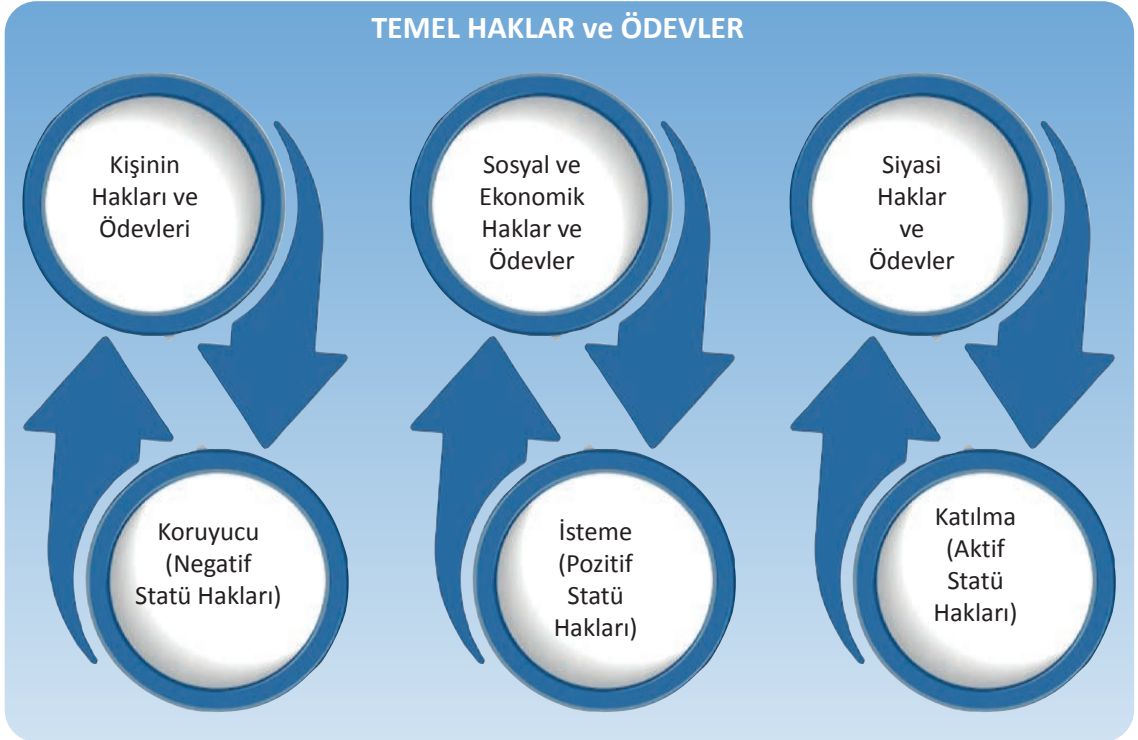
TEMEL HAKLAR ve ÖDEVLER

Kişinin Hakları ve Ödevleri

Koruyucu (Negatif Statü Hakları)

Sosyal ve Ekonomik Haklar ve Ödevler

İsteme (Pozitif Statü Hakları)

Siyasi Haklar ve Ödevler

Katılma (Aktif Statü Hakları)